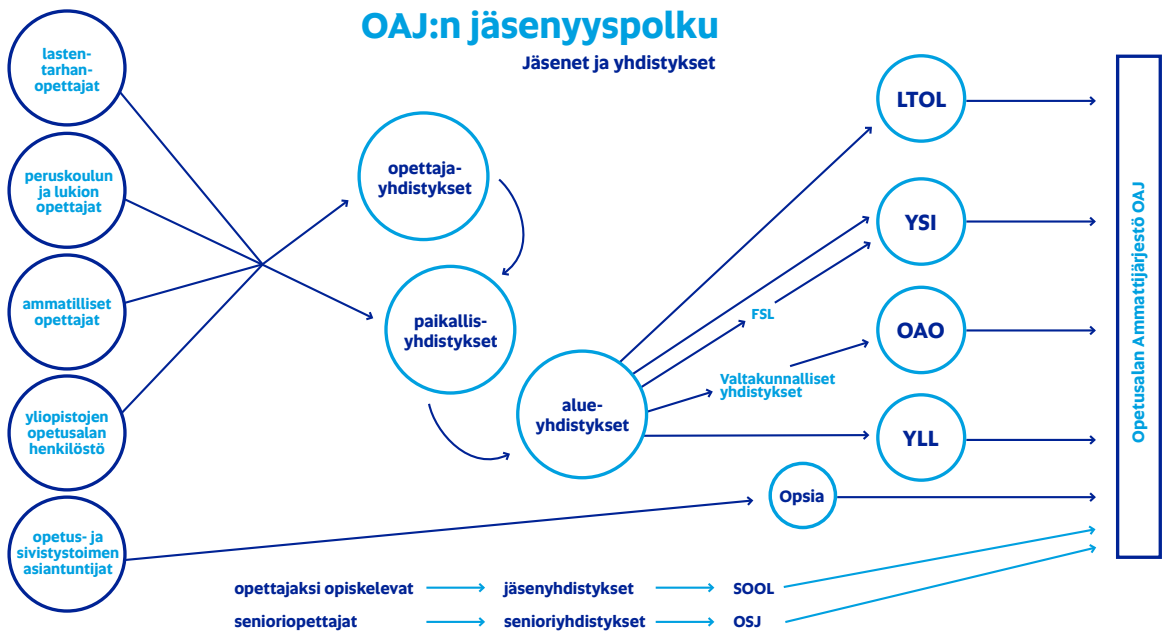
OAJ:n jäsenyyspolku

Jäsenet ja yhdistykset

lastentarhanopettajat

peruskoulun ja lukion opettajat

ammatilliset opettajat

yliopistojen opetusalan henkilöstö

opetus- ja sivistystoimen asiantuntijat

opettajayhdistykset

paikallisyhdistykset

alueyhdistykset

FSL

Valtakunnalliset yhdistykset

LTOL

YSI

OAO

YLL

Opsia

opettajaksi opiskelevat

jäsenyhdistykset

SOOL

senioriopettajat

senioriyhdistykset

OSJ

Opetusalan Ammattijärjestö OAJ